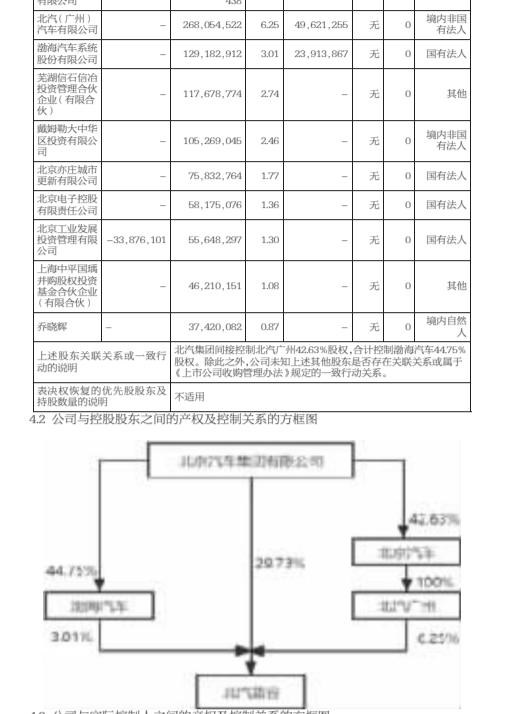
| 有限公司 | | 438 | | | | | |
|---|---|---|---|---|---|---|---|
| 北汽（广州）汽车有限公司 | – | 268,054,522 | 6.25 | 49,621,255 | 无 | 0 | 境内非国有法人 |
| 渤海汽车系统股份有限公司 | – | 129,182,912 | 3.01 | 23,913,867 | 无 | 0 | 国有法人 |
| 芜湖信石信冶投资管理合伙企业（有限合伙） | – | 117,678,774 | 2.74 | – | 无 | 0 | 其他 |
| 戴姆勒大中华区投资有限公司 | – | 105,269,045 | 2.46 | – | 无 | 0 | 境内非国有法人 |
| 北京亦庄城市更新有限公司 | – | 75,832,764 | 1.77 | – | 无 | 0 | 国有法人 |
| 北京电子控股有限责任公司 | – | 58,175,076 | 1.36 | – | 无 | 0 | 国有法人 |
| 北京工业发展投资管理有限公司 | −33,876,101 | 55,648,297 | 1.30 | – | 无 | 0 | 国有法人 |
| 上海中平国瑀并购股权投资基金合伙企业（有限合伙） | – | 46,210,151 | 1.08 | – | 无 | 0 | 其他 |
| 乔晓辉 | – | 37,420,082 | 0.87 | – | 无 | 0 | 境内自然人 |
| 上述股东关联关系或一致行动的说明 | 北汽集团间接控制北汽广州42.63%股权，合计控制渤海汽车44.75%股权。除此之外，公司未知上述其他股东是否存在关联关系或属于《上市公司收购管理办法》规定的一致行动关系。 | | | | | | |
| 表决权恢复的优先股股东及持股数量的说明 | 不适用 | | | | | | |

4.2 公司与控股股东之间的产权及控制关系的方框图

北京汽车集团有限公司

42.63%

44.75%

29.73%

北京汽车

100%

渤海汽车

北汽广州

3.01%

6.25%

北汽蓝谷

4.3 公司与实际控制人之间的产权及控制关系的方框图